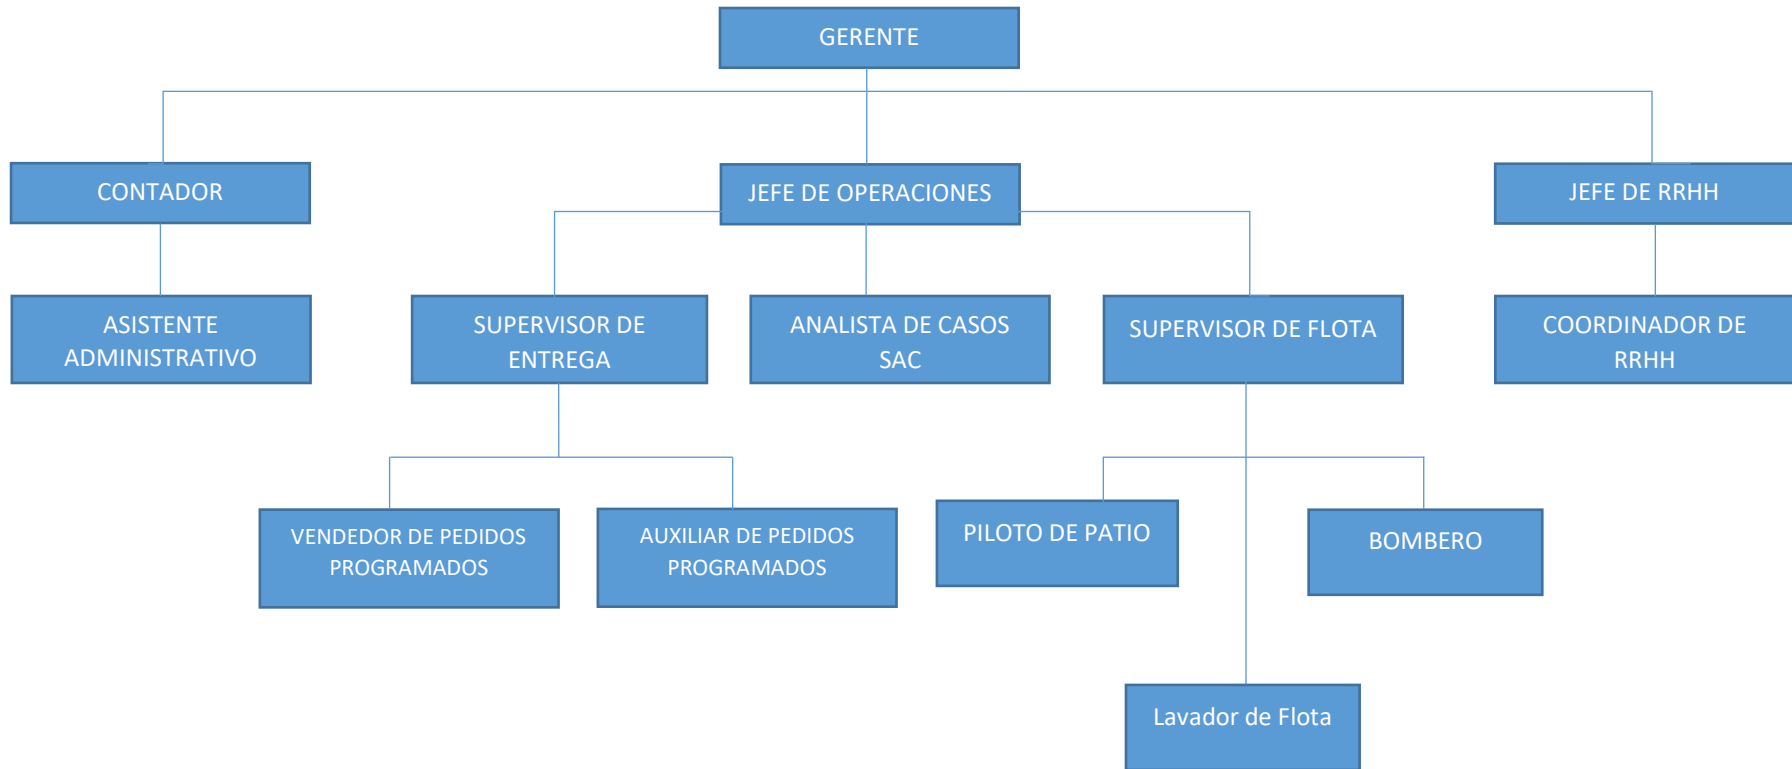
GERENTE

CONTADOR

JEFE DE OPERACIONES

JEFE DE RRHH

ASISTENTE ADMINISTRATIVO

SUPERVISOR DE ENTREGA

ANALISTA DE CASOS SAC

SUPERVISOR DE FLOTA

COORDINADOR DE RRHH

VENDEDOR DE PEDIDOS PROGRAMADOS

AUXILIAR DE PEDIDOS PROGRAMADOS

PILOTO DE PATIO

BOMBERO

Lavador de Flota